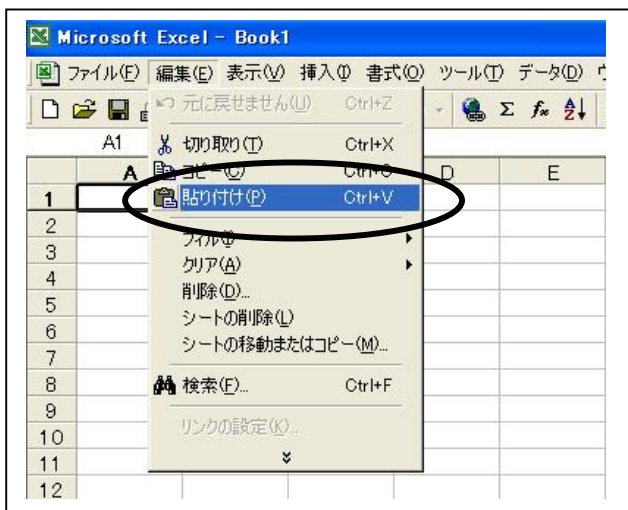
Microsoft Excel - Book1

ファイル(F) 編集(E) 表示(V) 挿入(I) 書式(O) ツール(T) データ(D) ウ

元に戻せません(U) Ctrl+Z

A1

切り取り(T) Ctrl+X

コピー(C) Ctrl+C

貼り付け(P) Ctrl+V

フィル(I)

クリア(A)

削除(D)...

シートの削除(L)

シートの移動またはコピー(M)...

検索(F)... Ctrl+F

リンクの設定(K)...

| | A | | | D | E |
|---|---|---|---|---|---|
| 1 | | | | | |
| 2 | | | | | |
| 3 | | | | | |
| 4 | | | | | |
| 5 | | | | | |
| 6 | | | | | |
| 7 | | | | | |
| 8 | | | | | |
| 9 | | | | | |
| 10 | | | | | |
| 11 | | | | | |
| 12 | | | | | |